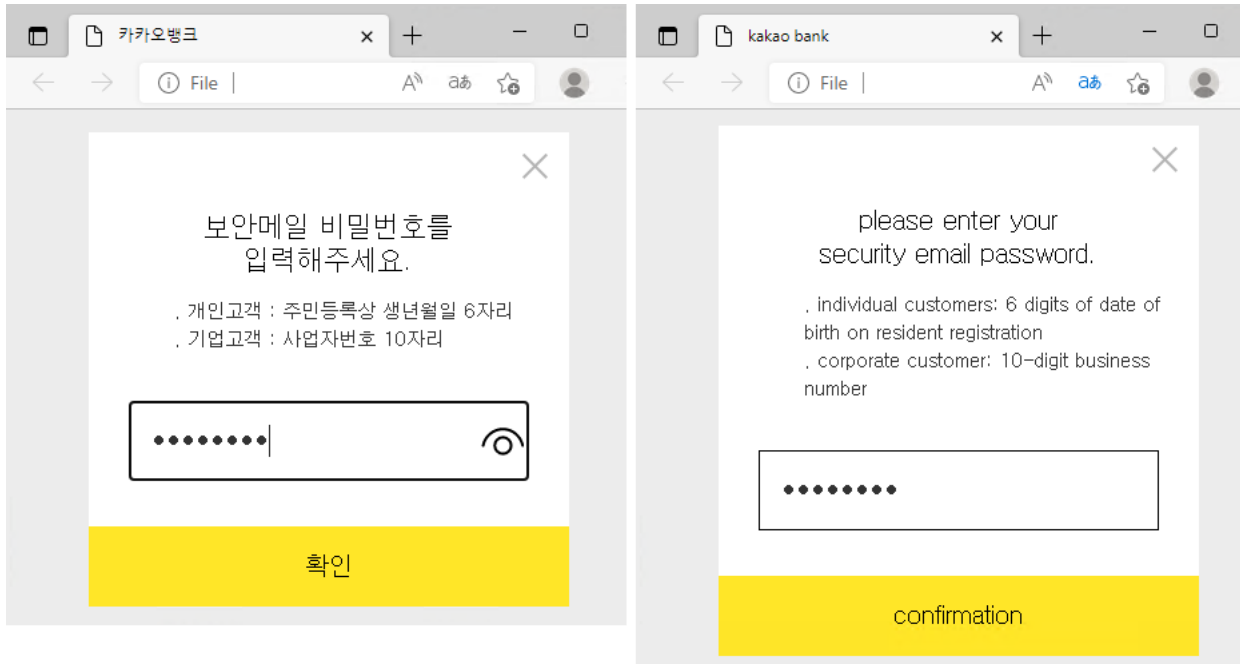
카카오뱅크 ×
File

보안메일 비밀번호를 입력해주세요.

. 개인고객 : 주민등록상 생년월일 6자리
. 기업고객 : 사업자번호 10자리

••••••••

확인

kakao bank ×
File

please enter your security email password.

. individual customers: 6 digits of date of birth on resident registration
. corporate customer: 10-digit business number

••••••••

confirmation